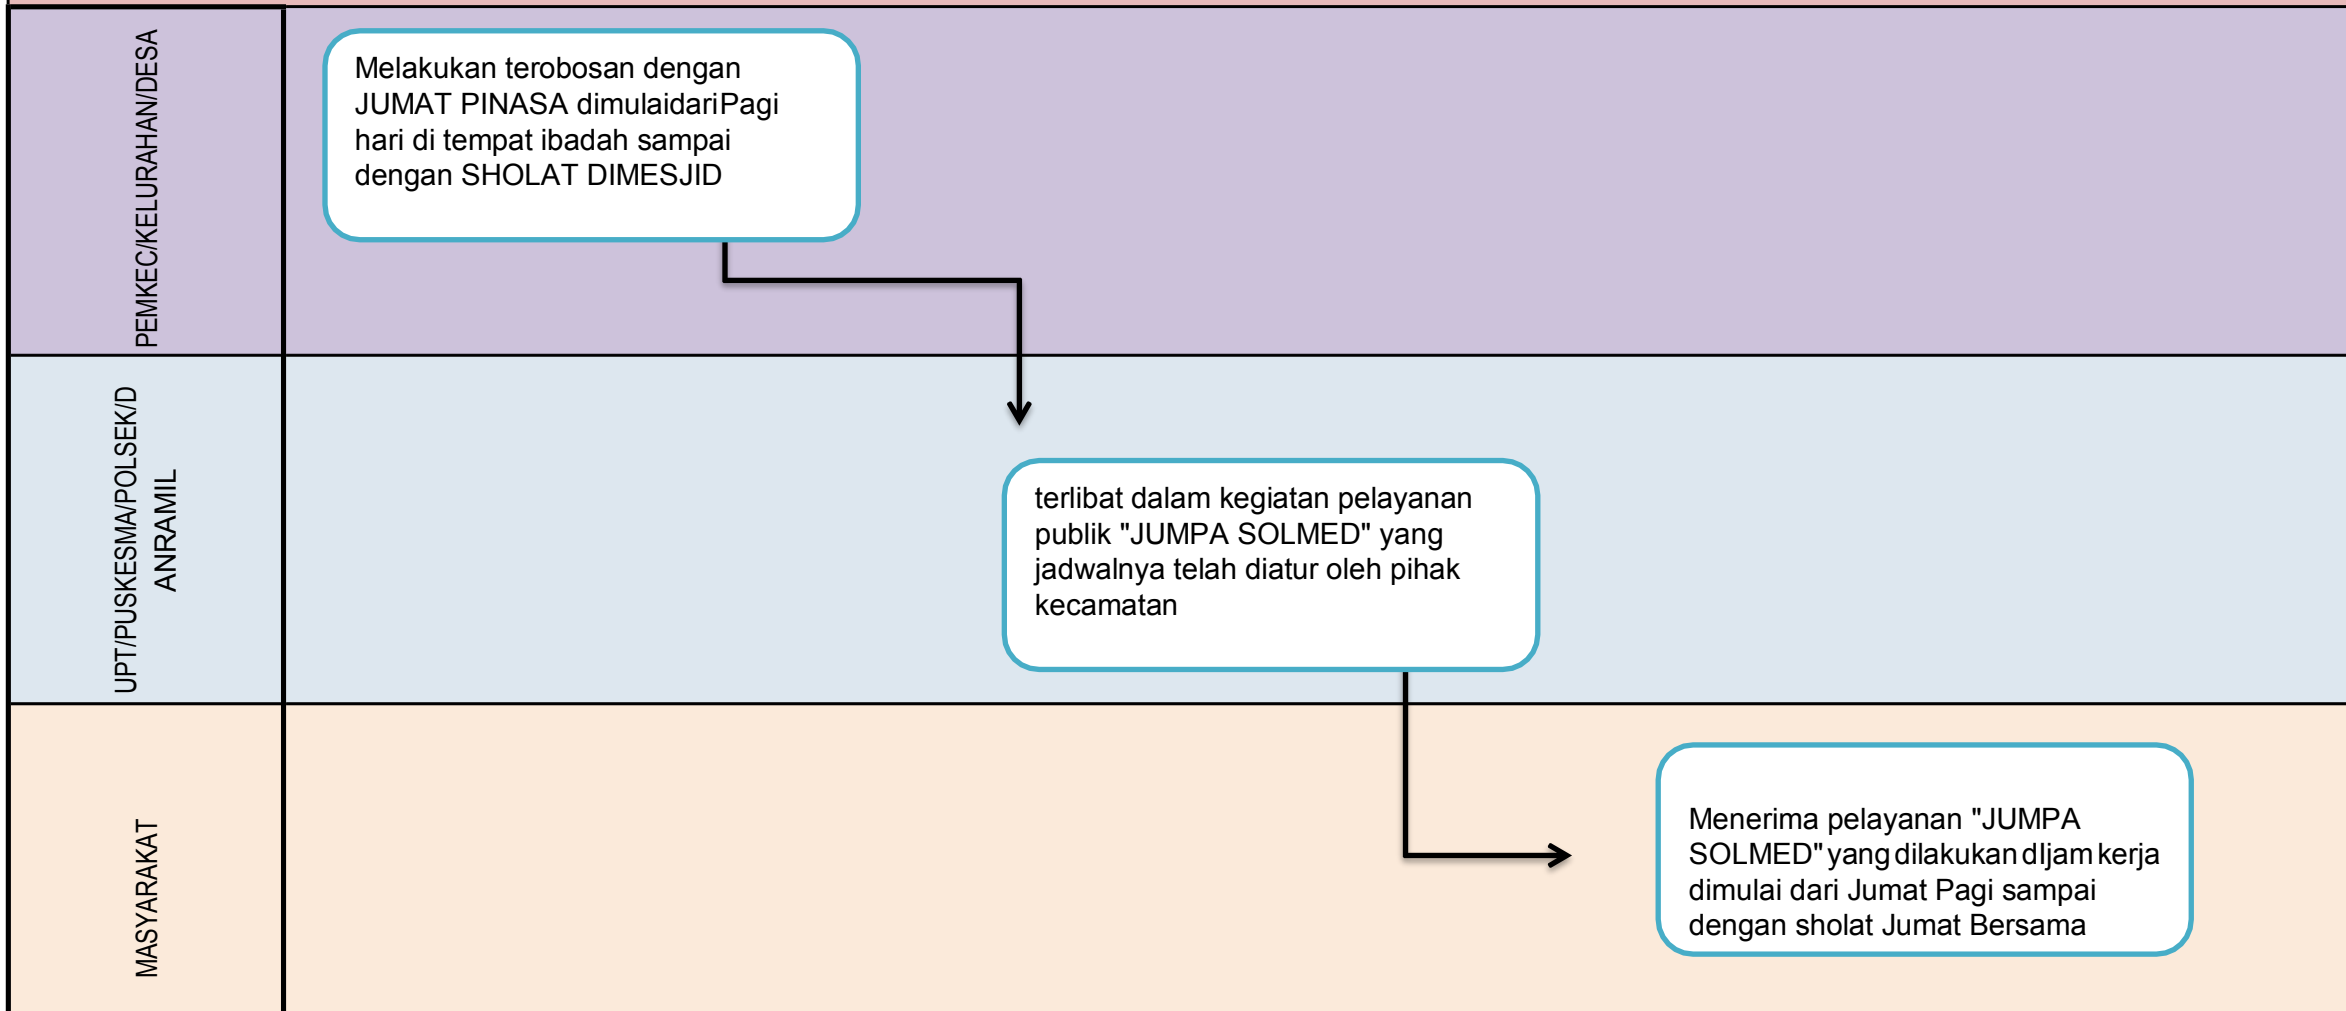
PEMKEC/KELURAHAN/DESA

Melakukan terobosan dengan JUMAT PINASA dimulaidariPagi hari di tempat ibadah sampai dengan SHOLAT DIMESJID

UPT/PUSKESMA/POLSEK/D ANRAMIL

terlibat dalam kegiatan pelayanan publik "JUMPA SOLMED" yang jadwalnya telah diatur oleh pihak kecamatan

MASYARAKAT

Menerima pelayanan "JUMPA SOLMED" yang dilakukan dIjam kerja dimulai dari Jumat Pagi sampai dengan sholat Jumat Bersama